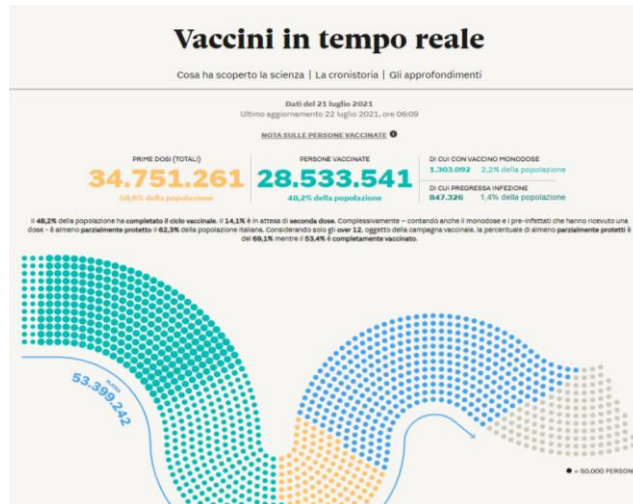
Vaccini in tempo reale

Cosa ha scoperto la scienza | La cronistoria | Gli approfondimenti

Dati del 21 luglio 2021
Ultimo aggiornamento 22 luglio 2021, ore 06:09

NOTA SULLE PERSONE VACCINATE

PRIME DOSI (TOTALI)
34.751.261
58,6% della popolazione

PERSONE VACCINATE
28.533.541
48,2% della popolazione

DI CUI CON VACCINO MONODOSE
1.303.092 2,2% della popolazione

DI CUI PREGRESSA INFEZIONE
847.326 1,4% della popolazione

Il 48,2% della popolazione ha completato il ciclo vaccinale. Il 14,1% è in attesa di seconda dose. Complessivamente – contando anche il monodose e i pre-infettati che hanno ricevuto una dose – è almeno parzialmente protetto il 62,3% della popolazione italiana. Considerando solo gli over 12, oggetto della campagna vaccinale, la percentuale di almeno parzialmente protetti è del 69,1% mentre il 53,4% è completamente vaccinato.

53.399.242

● = 50.000 PERSONE